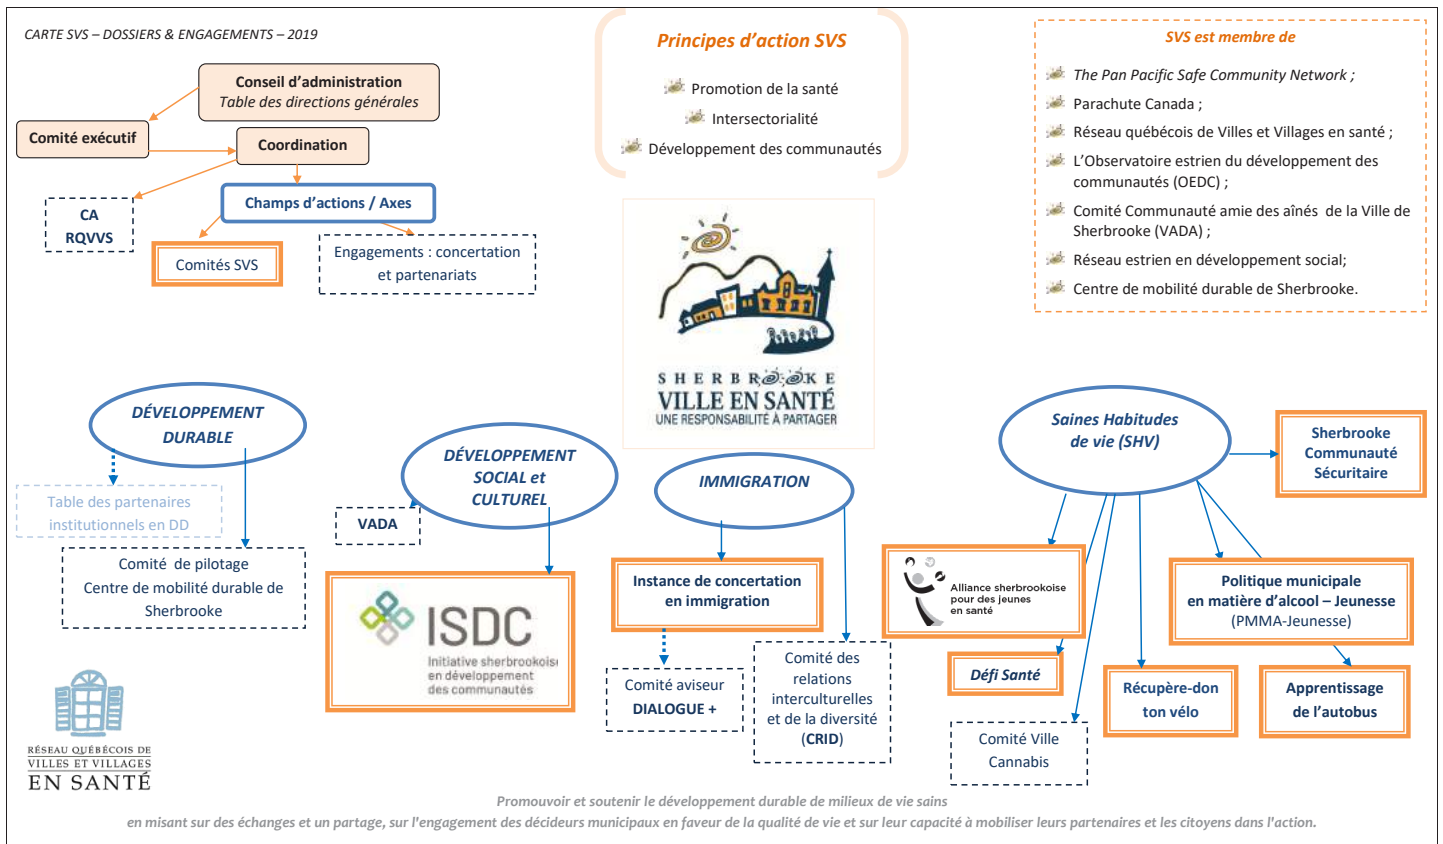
CARTE SVS – DOSSIERS & ENGAGEMENTS – 2019

Conseil d'administration
Table des directions générales

Comité exécutif

Coordination

CA
RQVVS

Champs d'actions / Axes

Comités SVS

Engagements : concertation et partenariats

Principes d'action SVS

Promotion de la santé

Intersectorialité

Développement des communautés

SHERBROOKE
VILLE EN SANTÉ
UNE RESPONSABILITÉ À PARTAGER

SVS est membre de

The Pan Pacific Safe Community Network ;

Parachute Canada ;

Réseau québécois de Villes et Villages en santé ;

L'Observatoire estrien du développement des communautés (OEDC) ;

Comité Communauté amie des aînés de la Ville de Sherbrooke (VADA) ;

Réseau estrien en développement social;

Centre de mobilité durable de Sherbrooke.

DÉVELOPPEMENT DURABLE

Table des partenaires institutionnels en DD

Comité de pilotage
Centre de mobilité durable de Sherbrooke

DÉVELOPPEMENT SOCIAL et CULTUREL

VADA

ISDC
Initiative sherbrookoise en développement des communautés

IMMIGRATION

Instance de concertation en immigration

Comité aviseur
DIALOGUE +

Comité des relations interculturelles et de la diversité (CRID)

Saines Habitudes de vie (SHV)

Sherbrooke Communauté Sécuritaire

Alliance sherbrookoise pour des jeunes en santé

Défi Santé

Comité Ville Cannabis

Récupère-don ton vélo

Politique municipale en matière d'alcool – Jeunesse (PMMA-Jeunesse)

Apprentissage de l'autobus

RÉSEAU QUÉBÉCOIS DE VILLES ET VILLAGES EN SANTÉ

Promouvoir et soutenir le développement durable de milieux de vie sains en misant sur des échanges et un partage, sur l'engagement des décideurs municipaux en faveur de la qualité de vie et sur leur capacité à mobiliser leurs partenaires et les citoyens dans l'action.